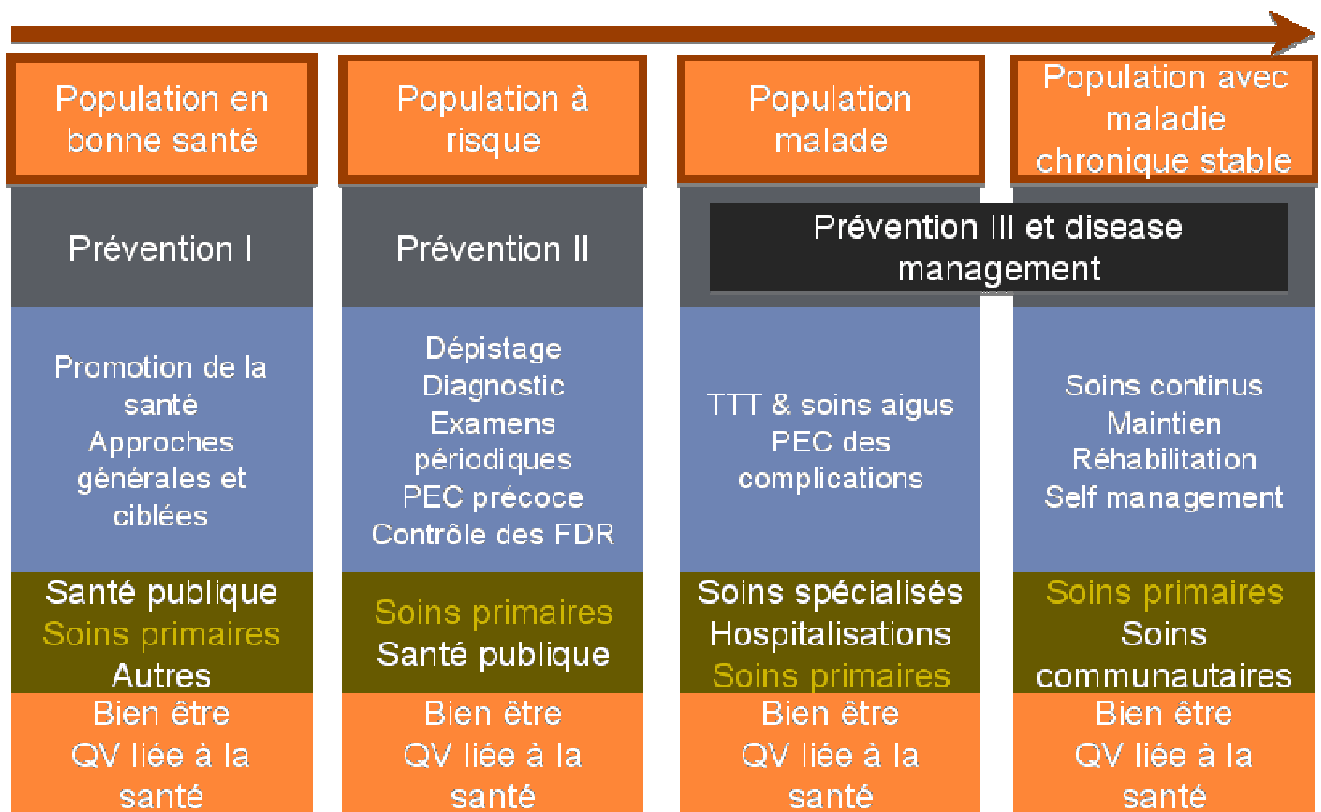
Population en bonne santé

Prévention I

Promotion de la santé
Approches générales et ciblées

Santé publique
Soins primaires
Autres

Bien être
QV liée à la santé

Population à risque

Prévention II

Dépistage
Diagnostic
Examens périodiques
PEC précoce
Contrôle des FDR

Soins primaires
Santé publique

Bien être
QV liée à la santé

Population malade

Prévention III et disease management

TTT & soins aigus
PEC des complications

Soins spécialisés
Hospitalisations
Soins primaires

Bien être
QV liée à la santé

Population avec maladie chronique stable

Soins continus
Maintien
Réhabilitation
Self management

Soins primaires
Soins communautaires

Bien être
QV liée à la santé